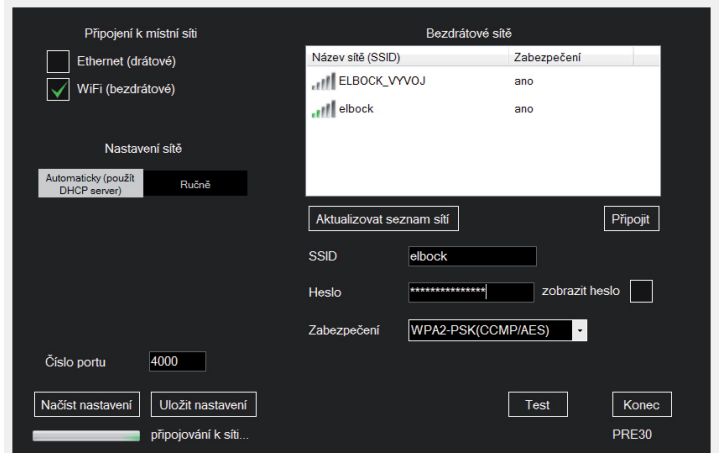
Připojení k místní síti

Ethernet (drátové)

WiFi (bezdrátové)

Nastavení sítě

Automaticky (použít DHCP server)

Ručně

Bezdrátové sítě

| Název sítě (SSID) | Zabezpečení |
|---|---|
| ELBOCK_VYVOJ | ano |
| elbock | ano |

Aktualizovat seznam sítí

Připojit

SSID elbock

Heslo ***************

zobrazit heslo

Zabezpečení WPA2-PSK(CCMP/AES)

Číslo portu 4000

Načíst nastavení

Uložit nastavení

Test

Konec

připojování k síti...

PRE30